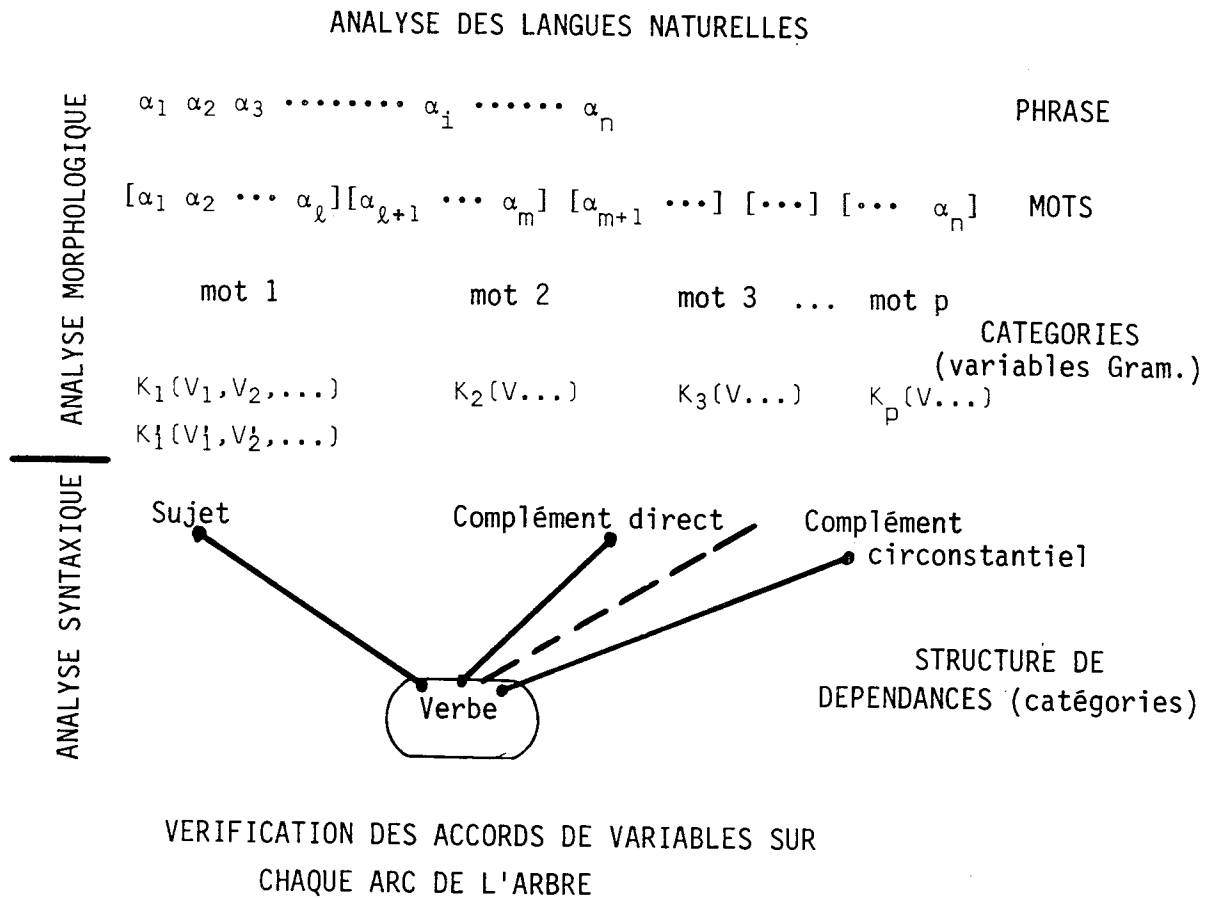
ANALYSE DES LANGUES NATURELLES

ANALYSE MORPHOLOGIQUE

$\alpha_1 \alpha_2 \alpha_3 \cdots\cdots \alpha_i \cdots\cdots \alpha_n$ PHRASE

$[\alpha_1 \alpha_2 \cdots \alpha_\ell][\alpha_{\ell+1} \cdots \alpha_m] [\alpha_{m+1} \cdots] [\cdots] [\cdots \alpha_n]$ MOTS

mot 1 mot 2 mot 3 ... mot p

CATEGORIES (variables Gram.)

$K_1(V_1,V_2,...)$ $K_2(V...)$ $K_3(V...)$ $K_p(V...)$
$K_1'(V_1',V_2',...)$

ANALYSE SYNTAXIQUE

Sujet

Complément direct

Complément circonstantiel

Verbe

STRUCTURE DE DEPENDANCES (catégories)

VERIFICATION DES ACCORDS DE VARIABLES SUR CHAQUE ARC DE L'ARBRE